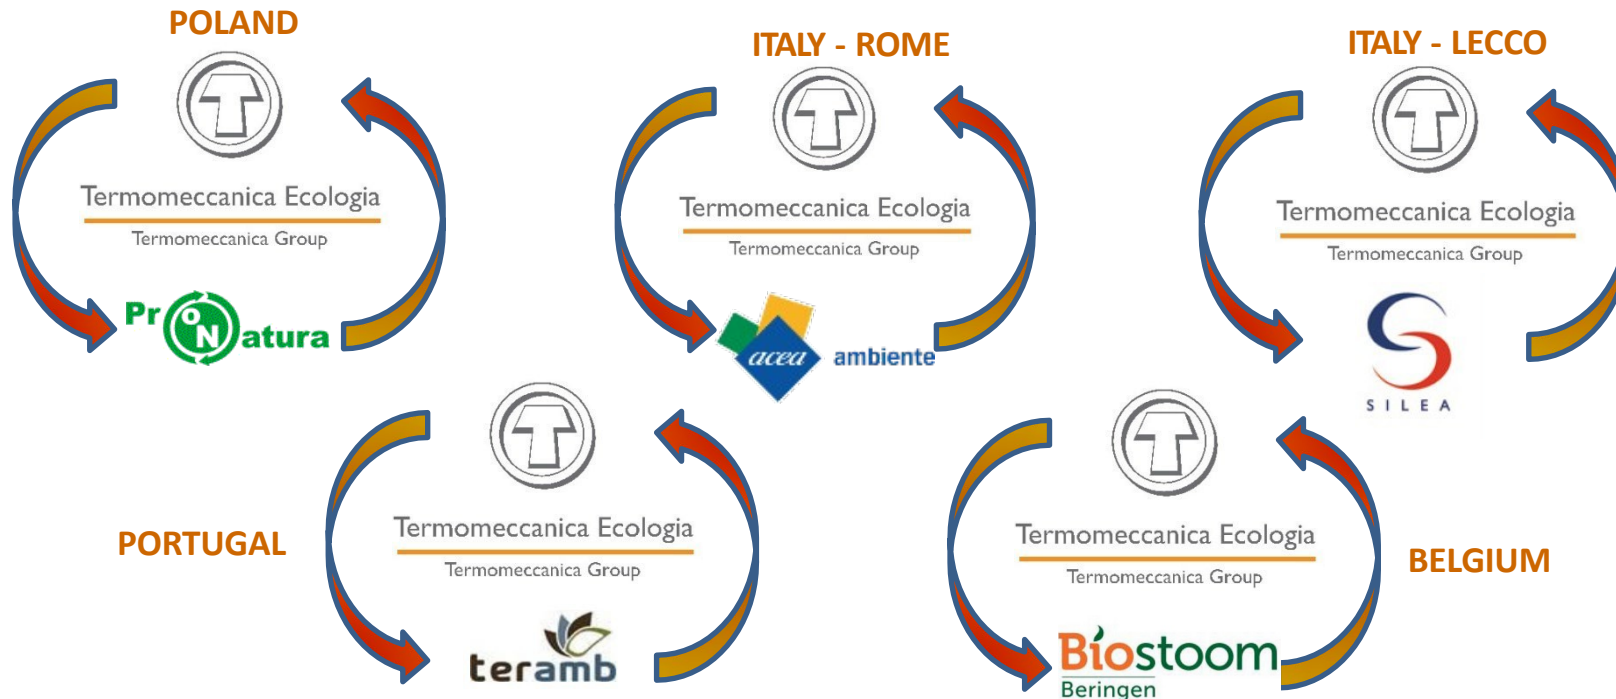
POLAND

Termomeccanica Ecologia

Termomeccanica Group

ProNatura

ITALY - ROME

Termomeccanica Ecologia

Termomeccanica Group

acea ambiente

ITALY - LECCO

Termomeccanica Ecologia

Termomeccanica Group

SILEA

PORTUGAL

Termomeccanica Ecologia

Termomeccanica Group

teramb

Termomeccanica Ecologia

Termomeccanica Group

Biostoom Beringen

BELGIUM